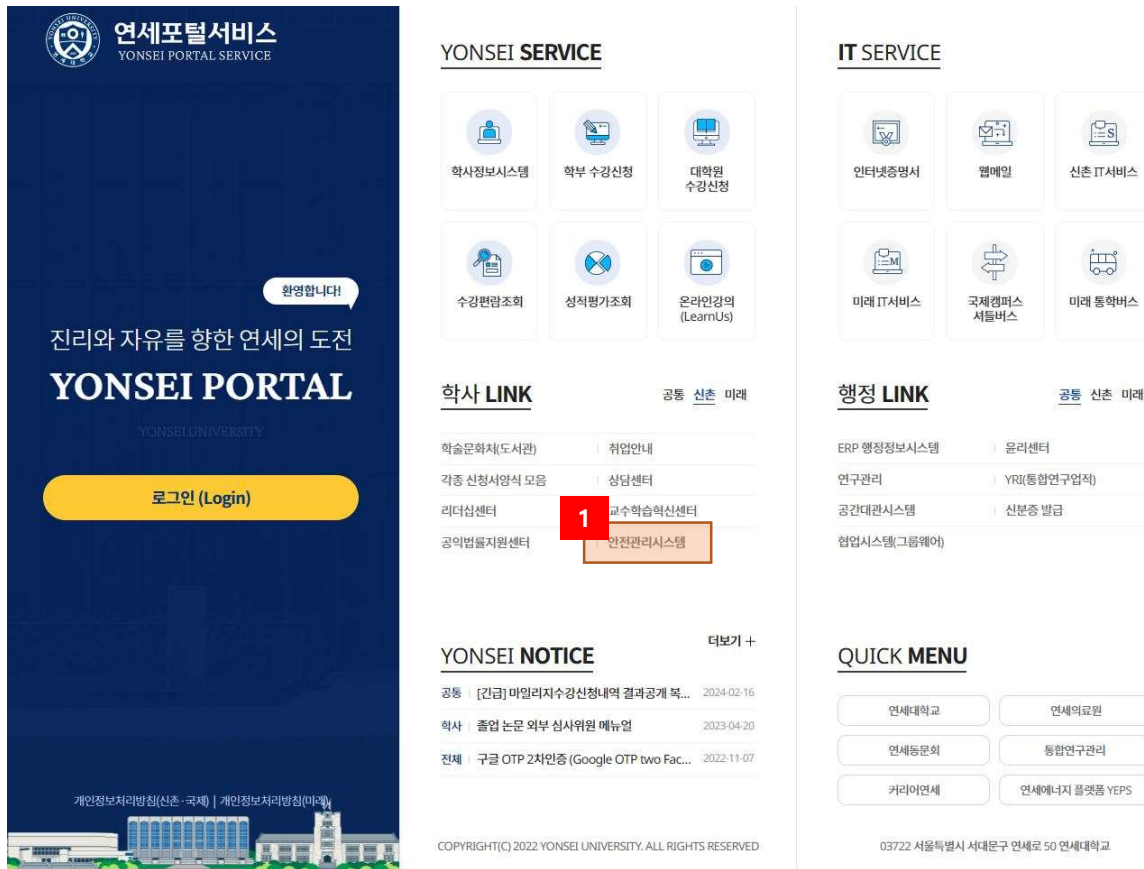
연세포털서비스
YONSEI PORTAL SERVICE

환영합니다!

진리와 자유를 향한 연세의 도전
YONSEI PORTAL
YONSEI UNIVERSITY

로그인 (Login)

개인정보처리방침(신촌·국제) | 개인정보처리방침(미래)

YONSEI SERVICE

학사정보시스템
학부 수강신청
대학원 수강신청
수강편람조회
성적평가조회
온라인강의 (LearnUs)

학사 LINK
공통 신촌 미래

학술문화처(도서관)
취업안내
각종 신청서양식 모음
상담센터
리더십센터
교수학습혁신센터
공익법률지원센터
안전관리시스템

1

YONSEI NOTICE
더보기 +

공통 | [긴급] 마일리지수강신청내역 결과공개 복... 2024-02-16
학사 | 졸업 논문 외부 심사위원 메뉴얼 2023-04-20
전체 | 구글 OTP 2차인증 (Google OTP two Fac... 2022-11-07

COPYRIGHT(C) 2022 YONSEI UNIVERSITY. ALL RIGHTS RESERVED

IT SERVICE

인터넷증명서
웹메일
신촌 IT서비스
미래 IT서비스
국제캠퍼스 셔틀버스
미래 통학버스

행정 LINK
공통 신촌 미래

ERP 행정정보시스템
윤리센터
연구관리
YRI(통합연구업적)
공간대관시스템
신분증 발급
협업시스템(그룹웨어)

QUICK MENU

연세대학교
연세의료원
연세동문회
통합연구관리
커리어연세
연세에너지 플랫폼 YEPS

03722 서울특별시 서대문구 연세로 50 연세대학교